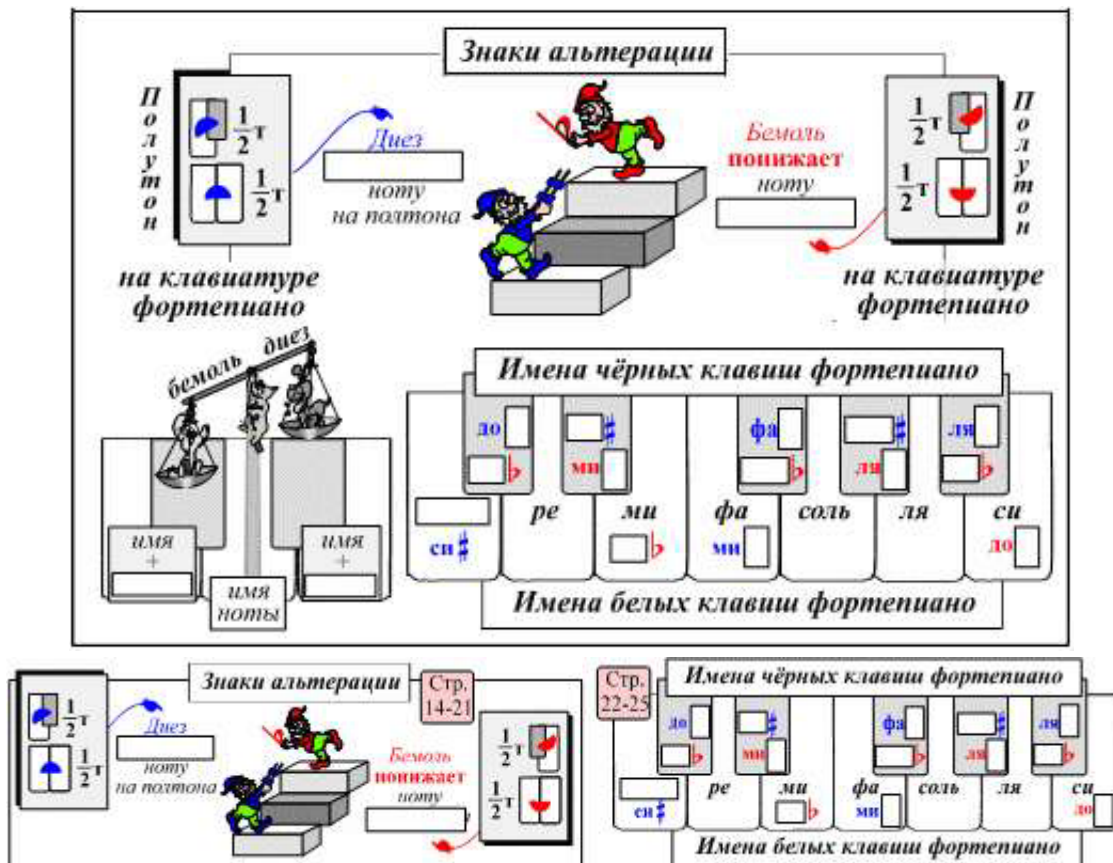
Знаки альтерации

П о л у т о н

$\frac{1}{2}$т

$\frac{1}{2}$т

Диез

ноту
на полтона

Бемоль
понижает
ноту

$\frac{1}{2}$т

$\frac{1}{2}$т

П о л у т о н

на клавиатуре фортепиано

на клавиатуре фортепиано

бемоль диез

имя +

имя +

имя ноты

Имена чёрных клавиш фортепиано

до ♭

♯ ми

фа ♭

♯ ля

ля ♭

си♯

ре

ми ♭

фа ми

соль

ля

си до

Имена белых клавиш фортепиано

Знаки альтерации

Стр. 14-21

$\frac{1}{2}$т

$\frac{1}{2}$т

Диез

ноту
на полтона

Бемоль
понижает
ноту

$\frac{1}{2}$т

$\frac{1}{2}$т

Стр. 22-25

Имена чёрных клавиш фортепиано

до

♯ ми

фа

♯ ля

ля

си♯

ре

ми ♭

фа ми

соль

ля

си до

Имена белых клавиш фортепиано